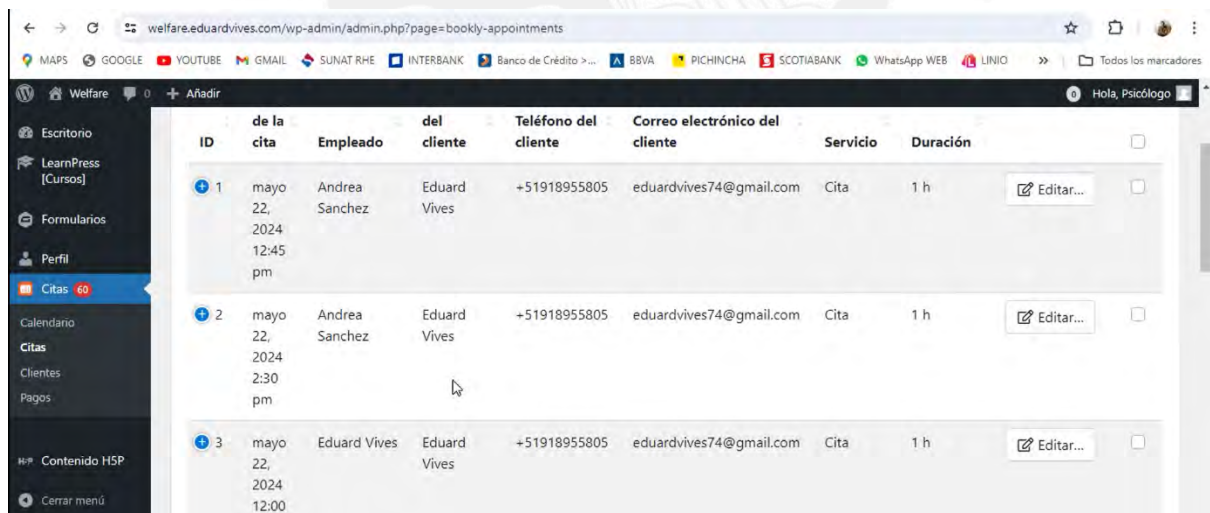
welfare.eduardvives.com/wp-admin/admin.php?page=bookly-appointments

MAPS GOOGLE YOUTUBE GMAIL SUNAT RHE INTERBANK Banco de Crédito >... BBVA PICHINCHA SCOTIABANK WhatsApp WEB LINIO » Todos los marcadores

Welfare 0 + Añadir Hola, Psicólogo

Escritorio
LearnPress [Cursos]
Formularios
Perfil
Citas 60
Calendario
Citas
Clientes
Pagos
Contenido H5P
Cerrar menú

| ID | de la cita | Empleado | del cliente | Teléfono del cliente | Correo electrónico del cliente | Servicio | Duración | | |
|---|---|---|---|---|---|---|---|---|---|
| 1 | mayo 22, 2024 12:45 pm | Andrea Sanchez | Eduard Vives | +51918955805 | eduardvives74@gmail.com | Cita | 1 h | Editar... | |
| 2 | mayo 22, 2024 2:30 pm | Andrea Sanchez | Eduard Vives | +51918955805 | eduardvives74@gmail.com | Cita | 1 h | Editar... | |
| 3 | mayo 22, 2024 12:00 | Eduard Vives | Eduard Vives | +51918955805 | eduardvives74@gmail.com | Cita | 1 h | Editar... | |